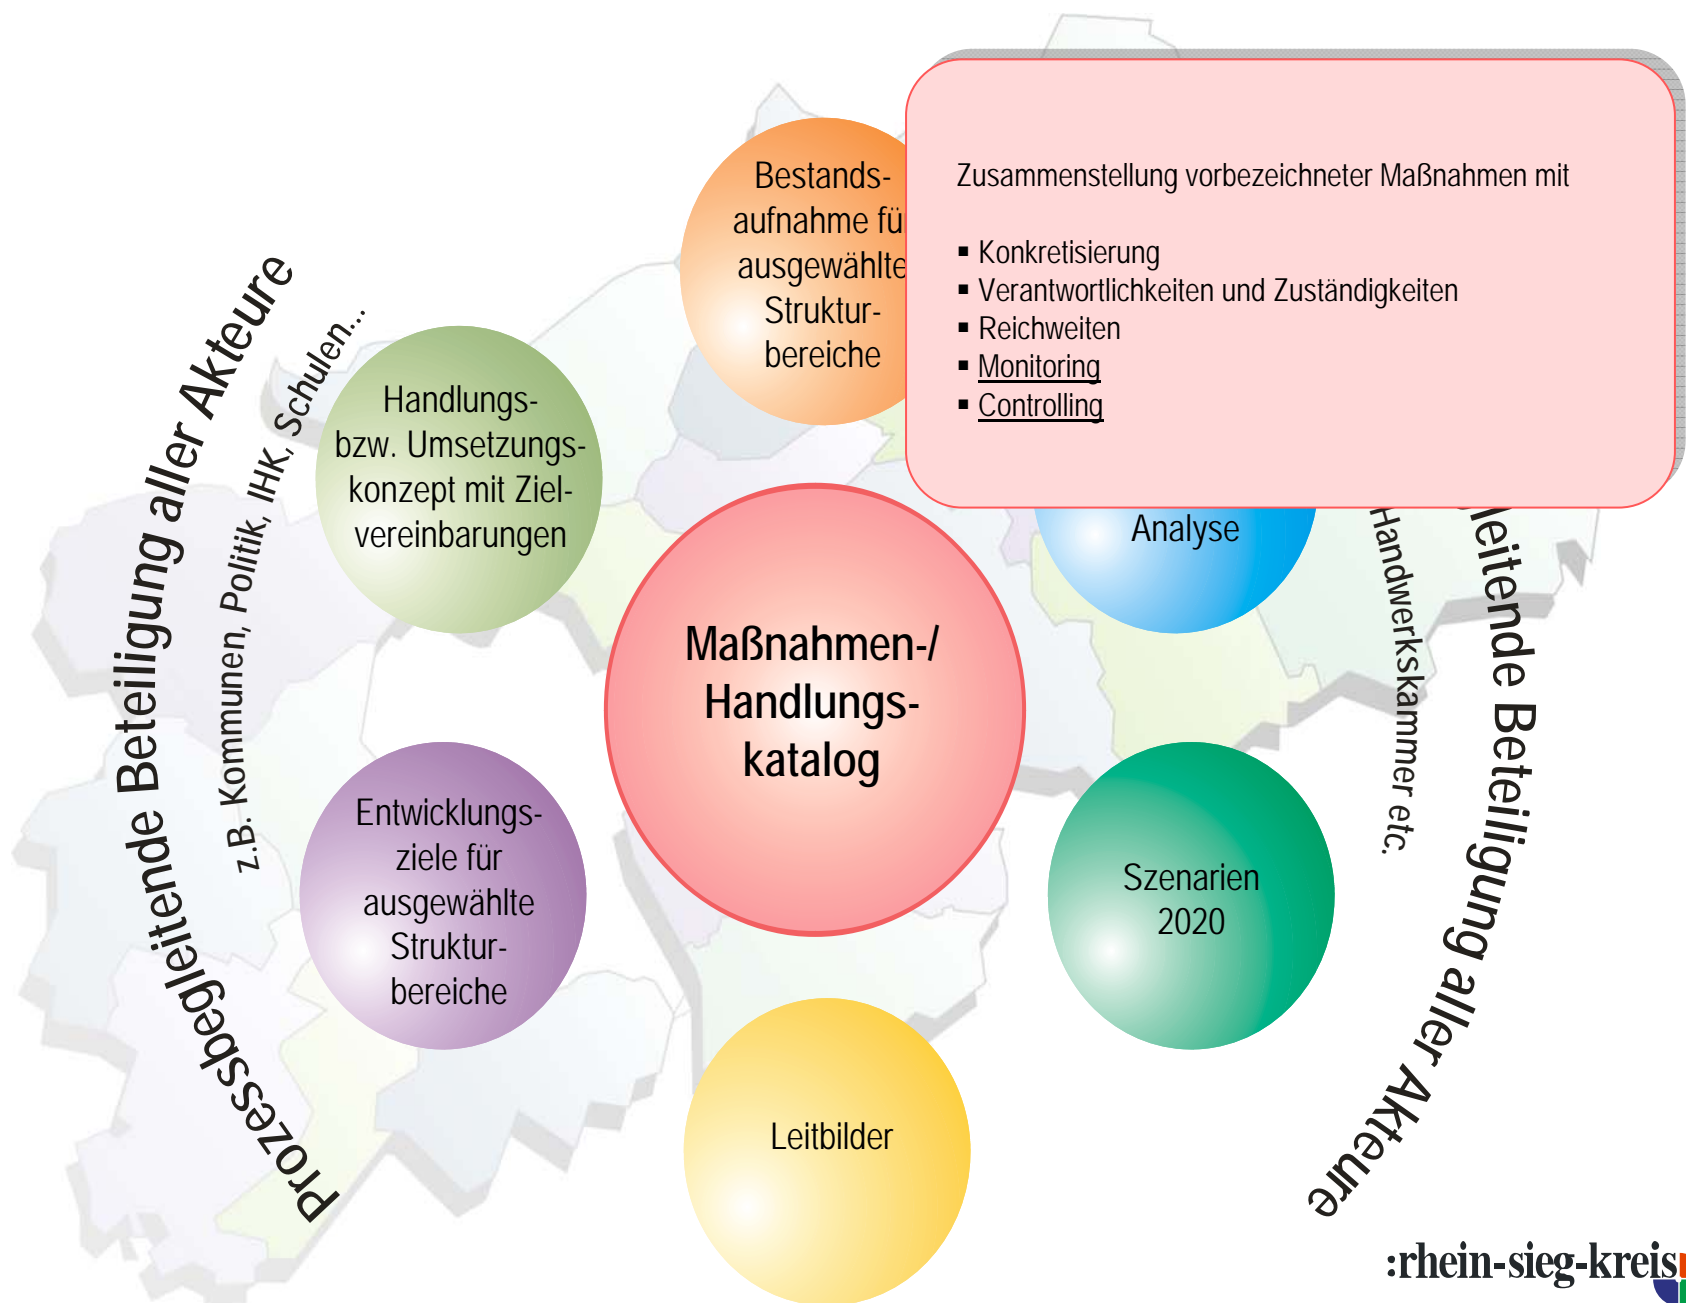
Zusammenstellung vorbezeichneter Maßnahmen mit

▪ Konkretisierung
▪ Verantwortlichkeiten und Zuständigkeiten
▪ Reichweiten
▪ Monitoring
▪ Controlling

Bestands-aufnahme fü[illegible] ausgewählte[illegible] Struktur-bereiche

Handlungs- bzw. Umsetzungs-konzept mit Ziel-vereinbarungen

Maßnahmen-/ Handlungs-katalog

Analyse

Entwicklungs-ziele für ausgewählte Struktur-bereiche

Szenarien 2020

Leitbilder

Prozessbegleitende Beteiligung aller Akteure

z.B. Kommunen, Politik, IHK, Schulen...

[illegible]eitende Beteiligung aller Akteure

Handwerkskammer etc.

:rhein-sieg-kreis